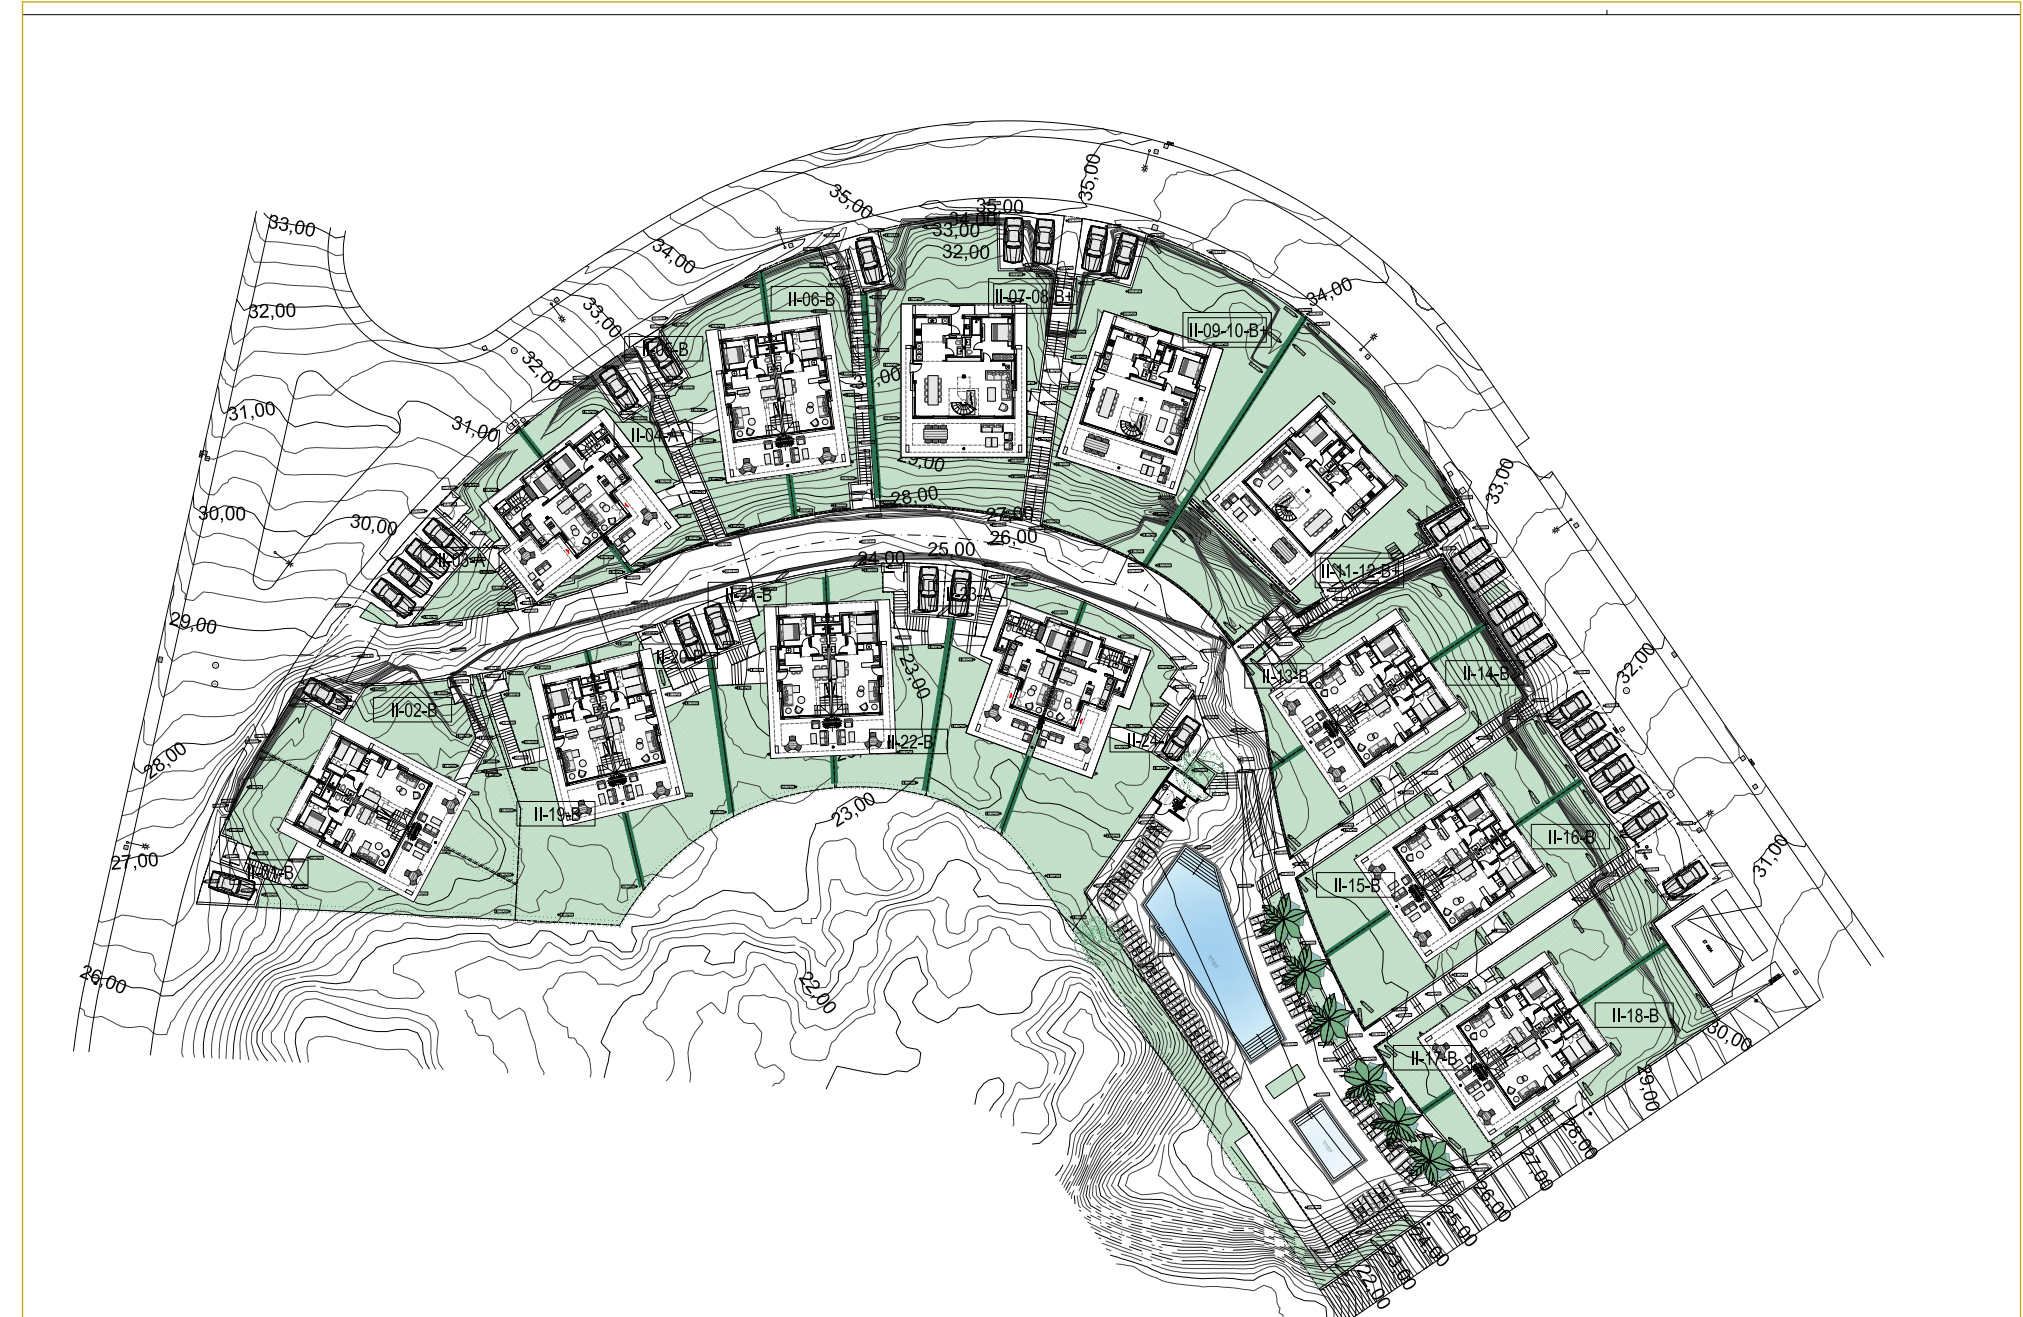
33,00
32,00
31,00
30,00
29,00
28,00
27,00
26,00
35,00
34,00
33,00
32,00
31,00
30,00
35,00
34,00
33,00
32,00
35,00
II-06-B
II-07-08-B
II-09-10-B
34,00
II-05-B
II-04-A
II-03-A
28,00
27,00
26,00
25,00
24,00
33,00
II-11-12-B
II-21-B
II-23-A
II-20
II-02-B
23,00
II-22-B
II-24
II-13-B
II-14-B
32,00
II-19-B
23,00
II-16-B
II-01-B
II-15-B
31,00
22,00
II-18-B
II-17-B
30,00
29,00
28,00
27,00
26,00
25,00
24,00
23,00
22,00